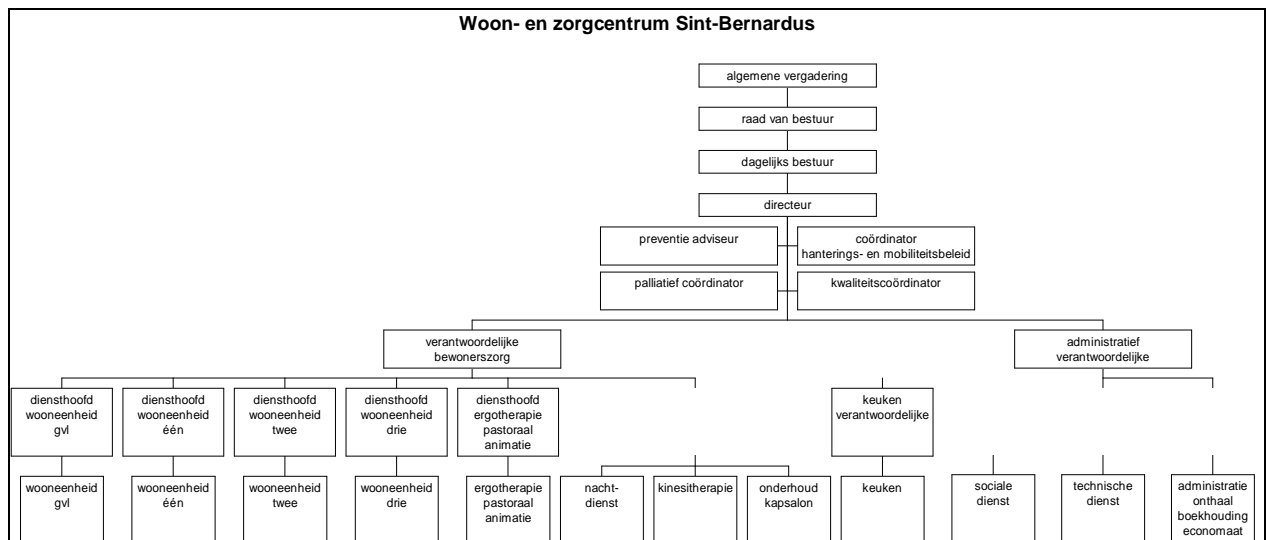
Woon- en zorgcentrum Sint-Bernardus

algemene vergadering

raad van bestuur

dagelijks bestuur

directeur

preventie adviseur

coördinator hanterings- en mobiliteitsbeleid

palliatief coördinator

kwaliteitscoördinator

verantwoordelijke bewonerszorg

administratief verantwoordelijke

diensthoofd wooneenheid gvl

diensthoofd wooneenheid één

diensthoofd wooneenheid twee

diensthoofd wooneenheid drie

diensthoofd ergotherapie pastoraal animatie

keuken verantwoordelijke

wooneenheid gvl

wooneenheid één

wooneenheid twee

wooneenheid drie

ergotherapie pastoraal animatie

nacht- dienst

kinesitherapie

onderhoud kapsalon

keuken

sociale dienst

technische dienst

administratie onthaal boekhouding economaat